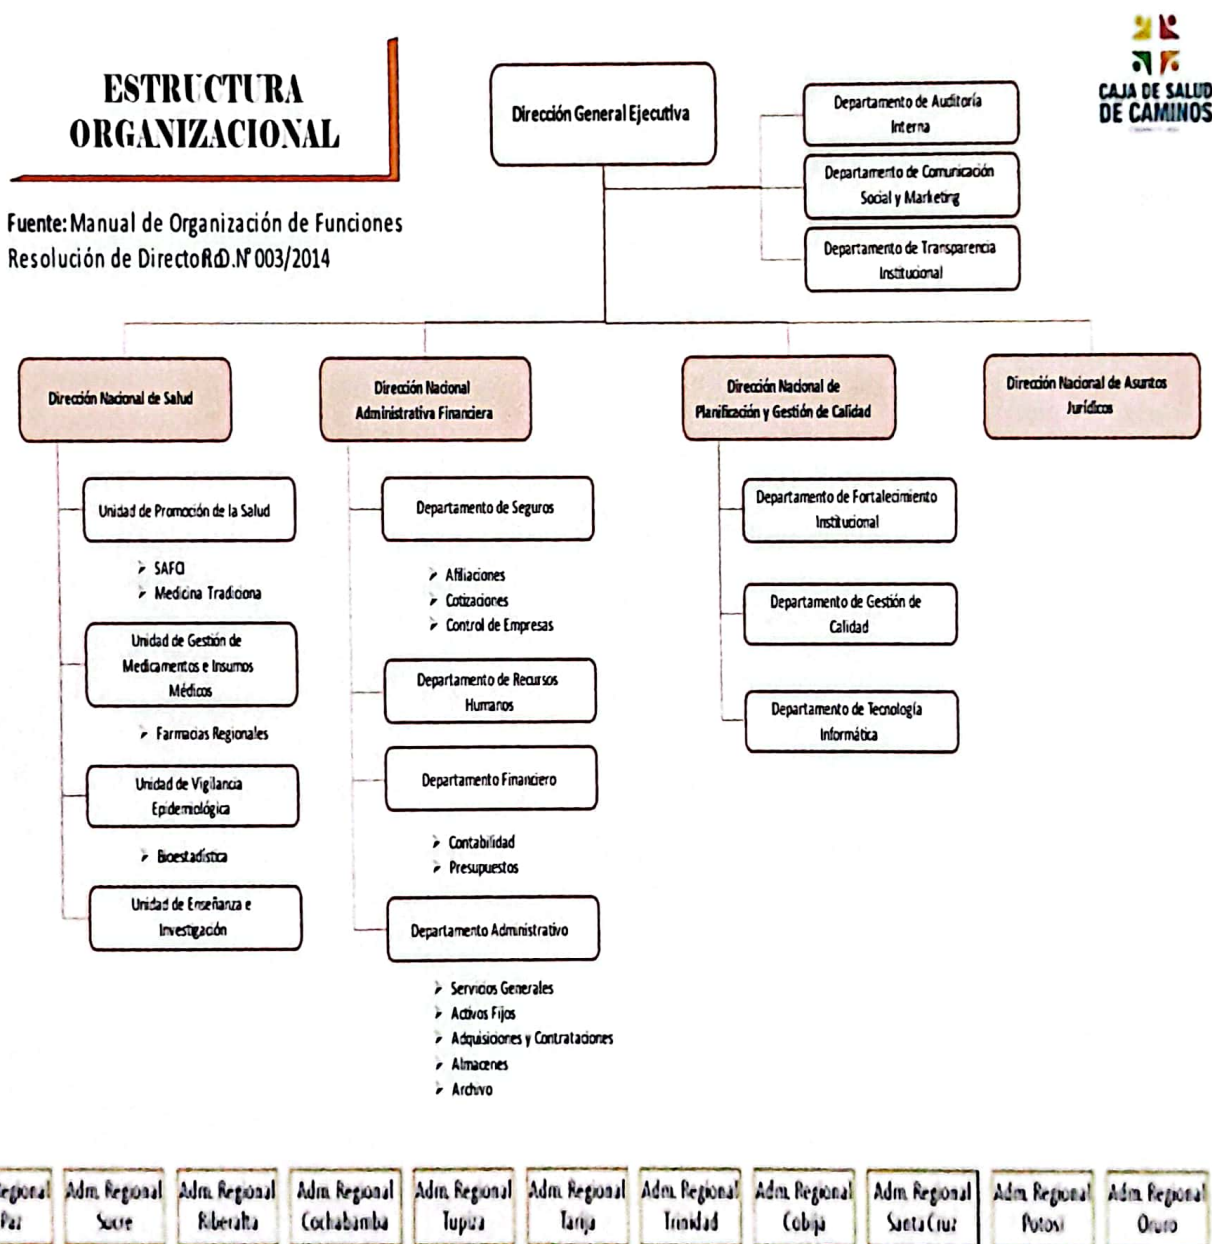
ESTRUCTURA ORGANIZACIONAL

Fuente: Manual de Organización de Funciones
Resolución de DirectoRD.N° 003/2014

CAJA DE SALUD DE CAMINOS

Dirección General Ejecutiva

Departamento de Auditoría Interna

Departamento de Comunicación Social y Marketing

Departamento de Transparencia Institucional

Dirección Nacional de Salud

Unidad de Promoción de la Salud

➢ SAFCI
➢ Medicina Tradiciona

Unidad de Gestión de Medicamentos e Insumos Médicos

➢ Farmacias Regionales

Unidad de Vigilancia Epidemiológica

➢ Bioestadística

Unidad de Enseñanza e Investigación

Dirección Nacional Administrativa Financiera

Departamento de Seguros

➢ Afiliaciones
➢ Cotizaciones
➢ Control de Empresas

Departamento de Recursos Humanos

Departamento Financiero

➢ Contabilidad
➢ Presupuestos

Departamento Administrativo

➢ Servicios Generales
➢ Activos Fijos
➢ Adquisiciones y Contrataciones
➢ Almacenes
➢ Archivo

Dirección Nacional de Planificación y Gestión de Calidad

Departamento de Fortalecimiento Institucional

Departamento de Gestión de Calidad

Departamento de Tecnología Informática

Dirección Nacional de Asuntos Jurídicos

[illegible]egional Paz | Adm. Regional Sucre | Adm. Regional Riberalta | Adm. Regional Cochabamba | Adm. Regional Tupiza | Adm. Regional Tarija | Adm. Regional Trinidad | Adm. Regional Cobija | Adm. Regional Santa Cruz | Adm. Regional Potosí | Adm. Regional Oruro